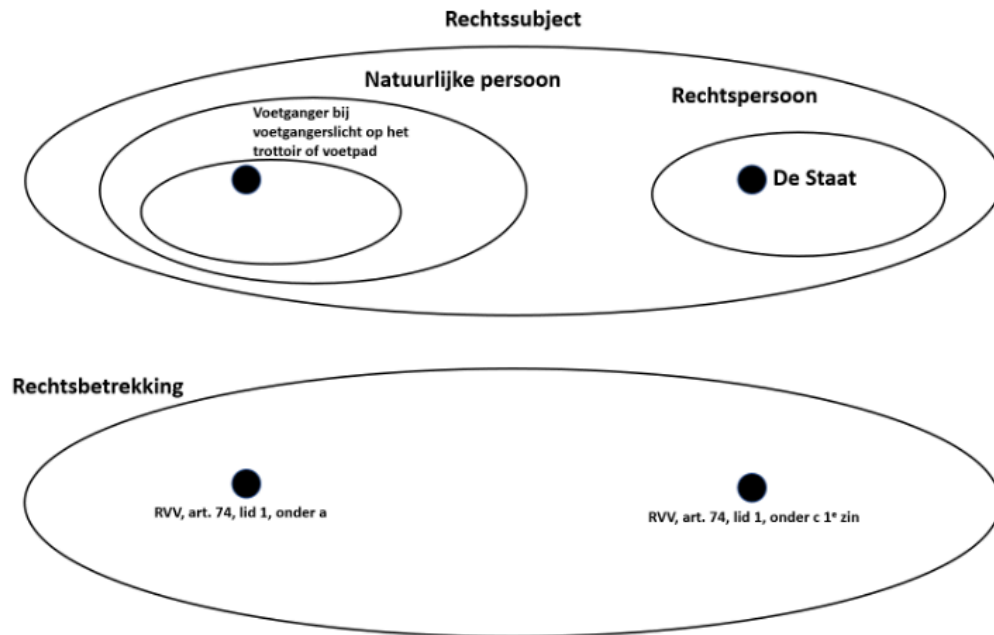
Rechtssubject

Natuurlijke persoon

Rechtspersoon

Voetganger bij voetgangerslicht op het trottoir of voetpad

De Staat

Rechtsbetrekking

RVV, art. 74, lid 1, onder a

RVV, art. 74, lid 1, onder c 1$^e$ zin